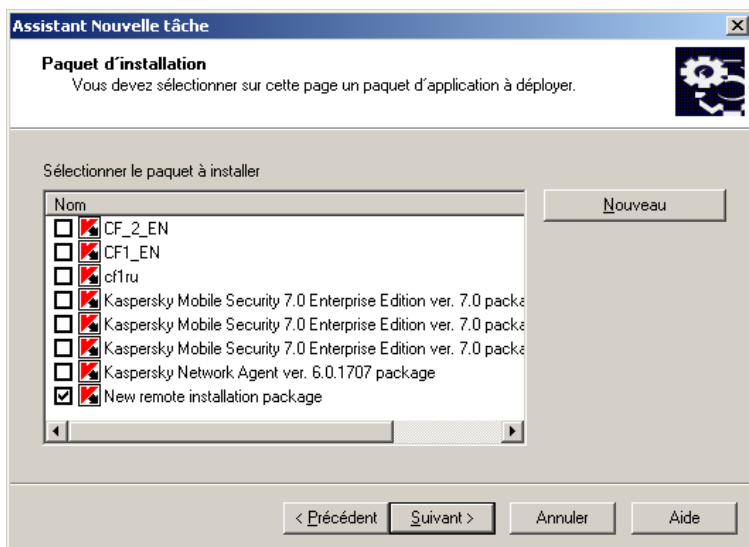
Assistant Nouvelle tâche

Paquet d´installation
Vous devez sélectionner sur cette page un paquet d´application à déployer.

Sélectionner le paquet à installer

Nom
CF_2_EN
CF1_EN
cf1ru
Kaspersky Mobile Security 7.0 Enterprise Edition ver. 7.0 packa
Kaspersky Mobile Security 7.0 Enterprise Edition ver. 7.0 packa
Kaspersky Mobile Security 7.0 Enterprise Edition ver. 7.0 packa
Kaspersky Network Agent ver. 6.0.1707 package
New remote installation package

Nouveau

< Précédent   Suivant >   Annuler   Aide